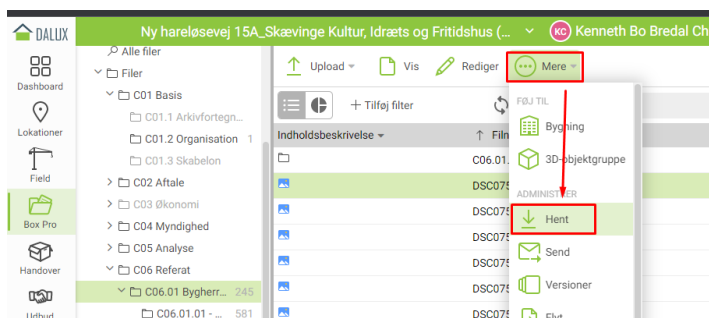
DALUX

Ny hareløsevej 15A_Skævinge Kultur, Idræts og Fritidshus (...

KC Kenneth Bo Bredal Ch

Dashboard

Lokationer

Field

Box Pro

Handover

Udbud

Alle filer

Filer

C01 Basis

C01.1 Arkivfortegn...

C01.2 Organisation 1

C01.3 Skabelon

C02 Aftale

C03 Økonomi

C04 Myndighed

C05 Analyse

C06 Referat

C06.01 Bygherr... 245

C06.01.01 - ... 581

Upload

Vis

Rediger

Mere

Tilføj filter

Indholdsbeskrivelse

Filn

C06.01.

DSC075

DSC075

DSC075

DSC075

DSC075

DSC075

DSC075

FØJ TIL

Bygning

3D-objektgruppe

ADMINISTRER

Hent

Send

Versioner

Flyt